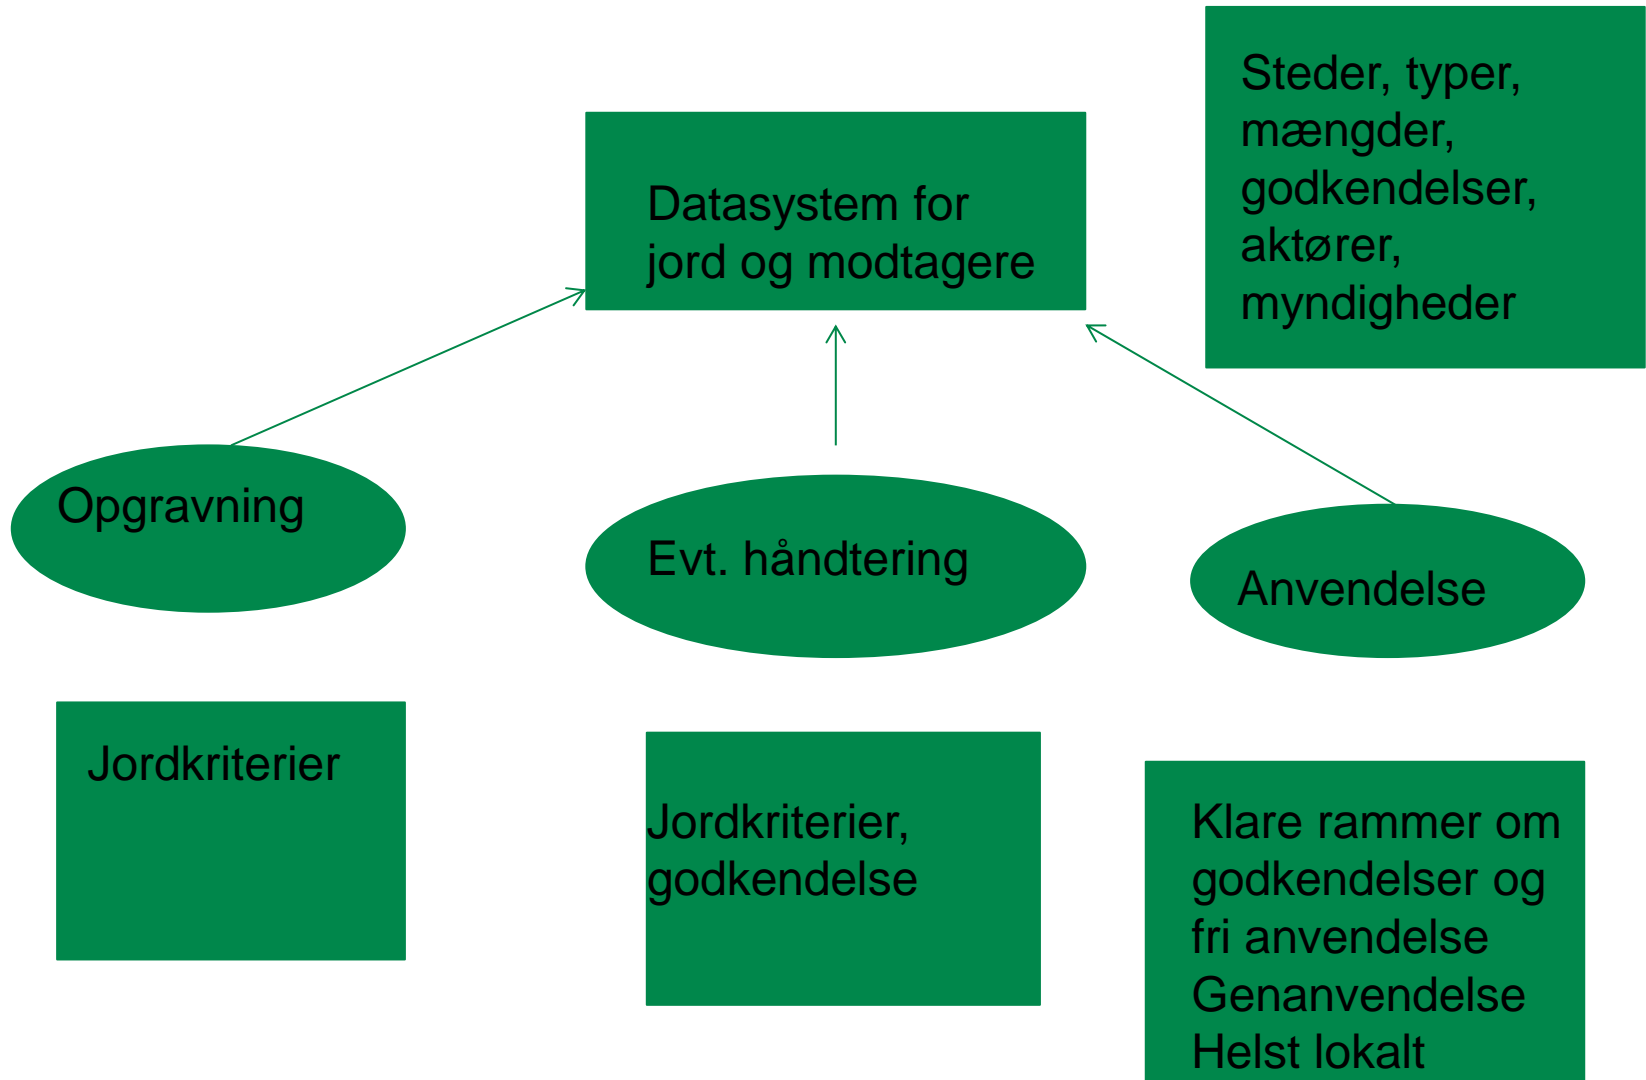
Steder, typer, mængder, godkendelser, aktører, myndigheder

Datasystem for jord og modtagere

Opgravning

Evt. håndtering

Anvendelse

Jordkriterier

Jordkriterier, godkendelse

Klare rammer om godkendelser og fri anvendelse
Genanvendelse
Helst lokalt